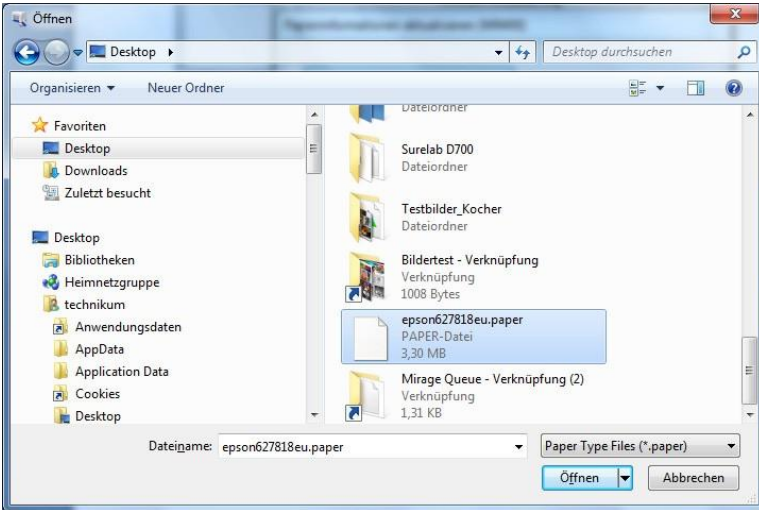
Öffnen

Desktop ▸

Desktop durchsuchen

Organisieren ▾ Neuer Ordner

Dateiordner

Favoriten
Desktop
Downloads
Zuletzt besucht

Desktop
Bibliotheken
Heimnetzgruppe
technikum
Anwendungsdaten
AppData
Application Data
Cookies
Desktop

Surelab D700
Dateiordner

Testbilder_Kocher
Dateiordner

Bildertest - Verknüpfung
Verknüpfung
1008 Bytes

epson627818eu.paper
PAPER-Datei
3,30 MB

Mirage Queue - Verknüpfung (2)
Verknüpfung
1,31 KB

Dateiname: epson627818eu.paper

Paper Type Files (*.paper)

Öffnen

Abbrechen